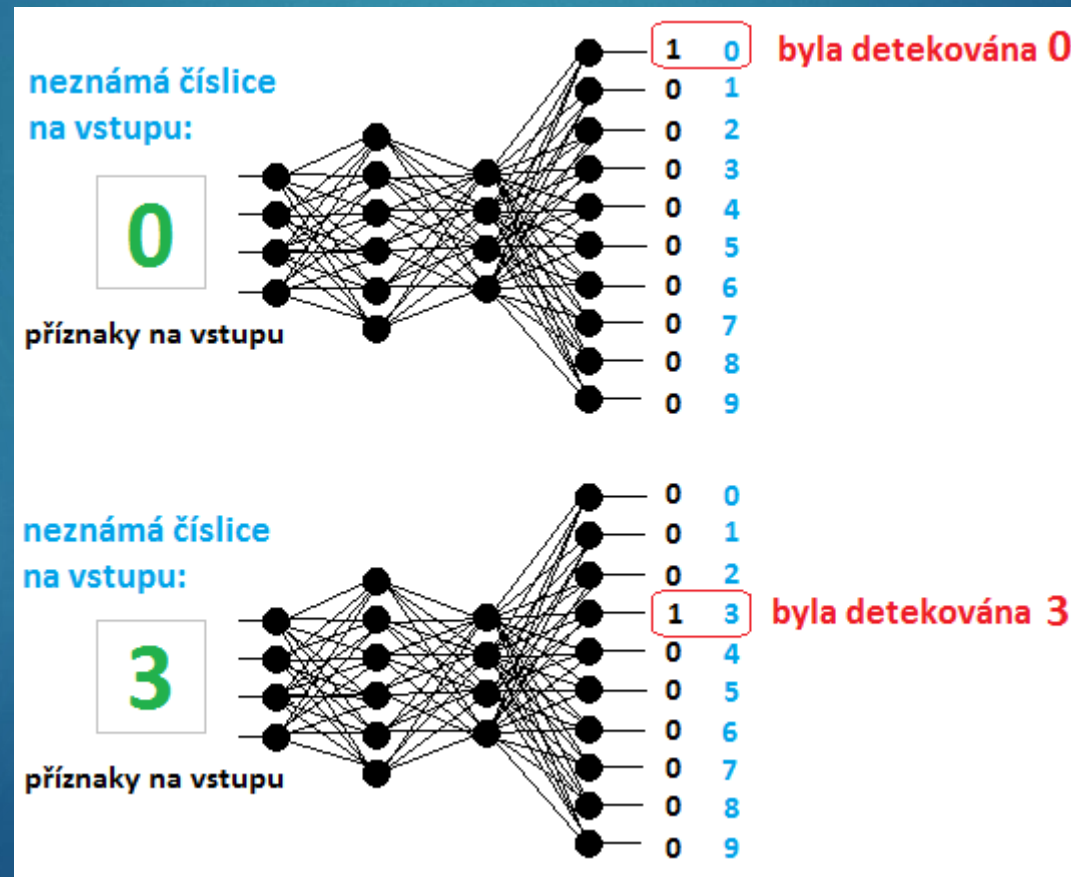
neznámá číslice na vstupu:

0

příznaky na vstupu

1 0 byla detekována 0
0 1
0 2
0 3
0 4
0 5
0 6
0 7
0 8
0 9

neznámá číslice na vstupu:

3

příznaky na vstupu

0 0
0 1
0 2
1 3 byla detekována 3
0 4
0 5
0 6
0 7
0 8
0 9